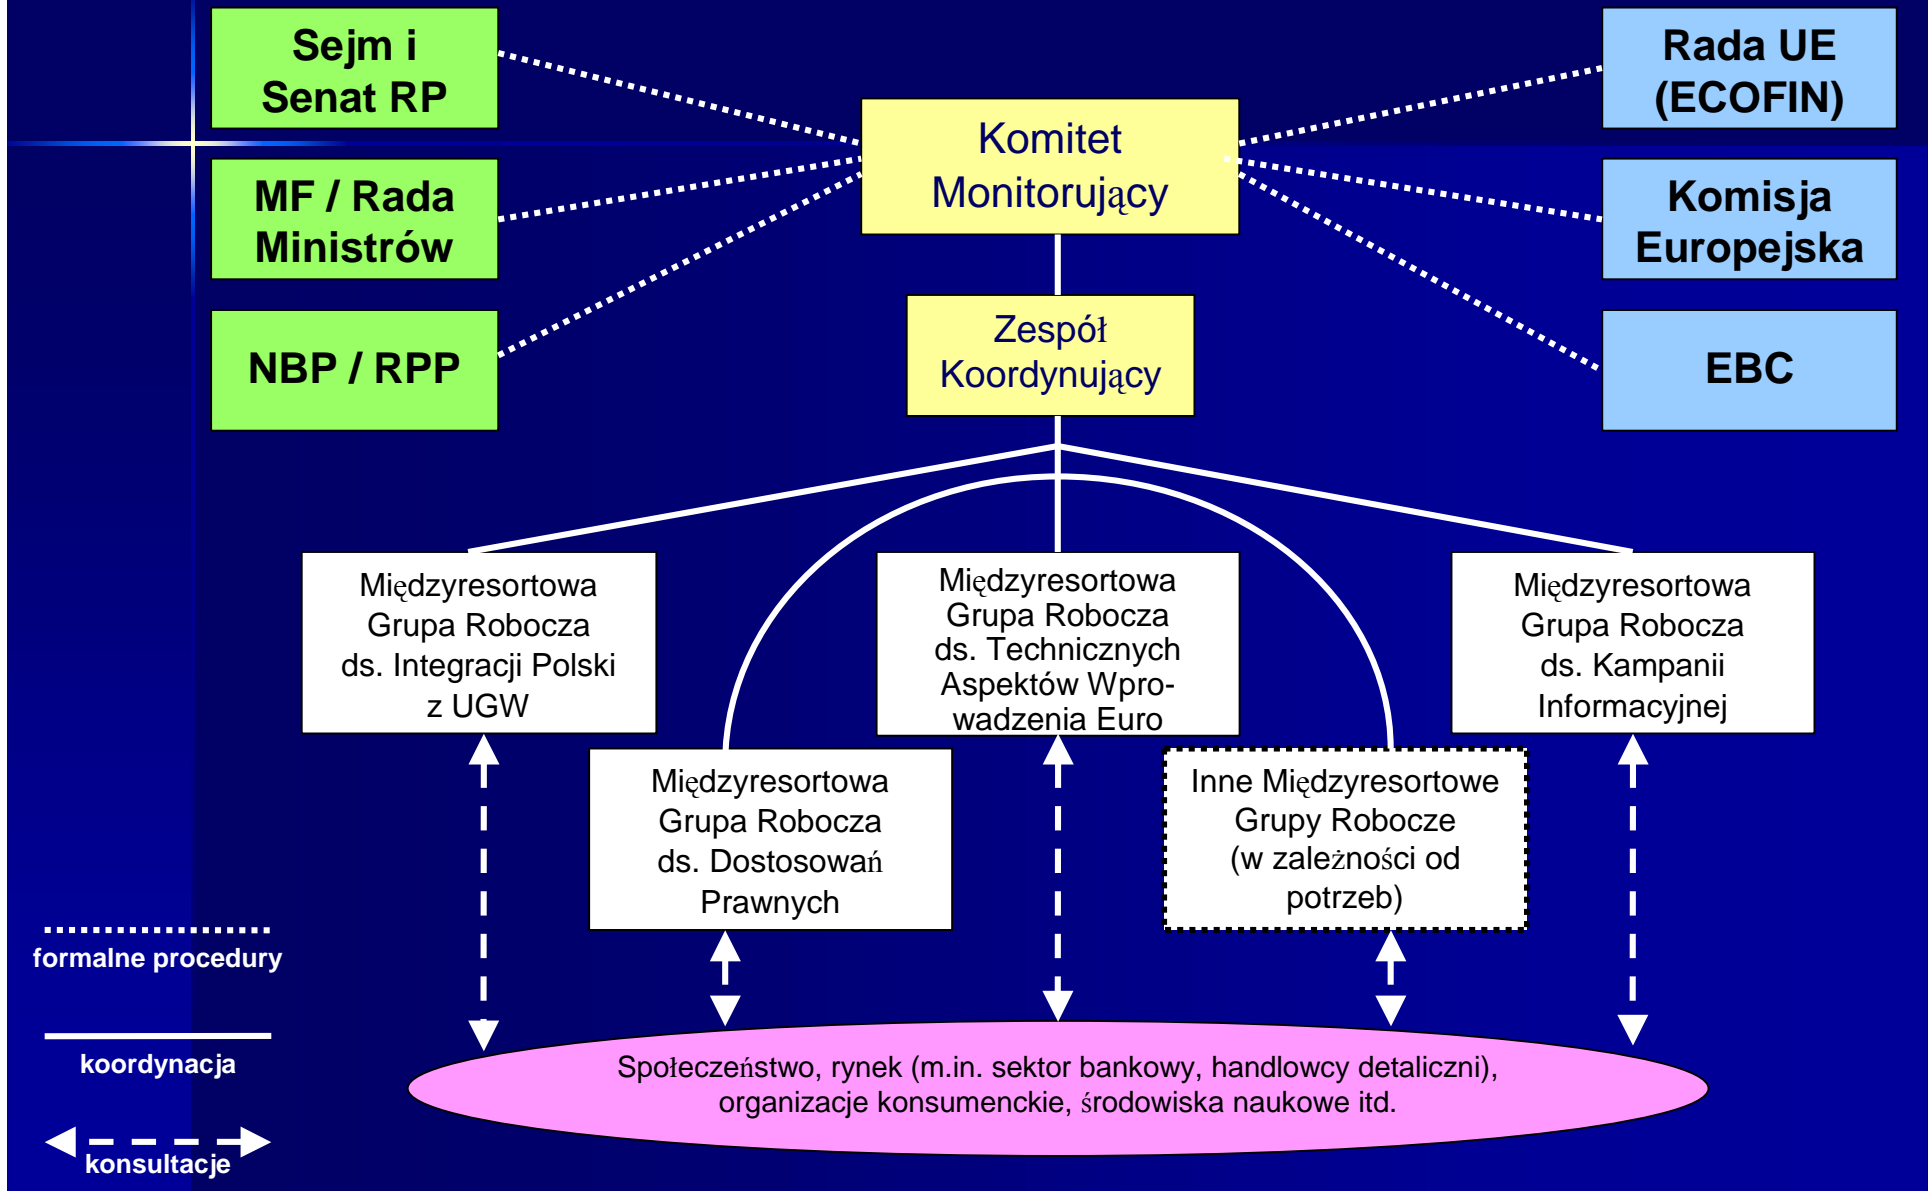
Sejm i Senat RP

MF / Rada Ministrów

NBP / RPP

Komitet Monitorujący

Zespół Koordynujący

Rada UE (ECOFIN)

Komisja Europejska

EBC

Międzyresortowa Grupa Robocza ds. Integracji Polski z UGW

Międzyresortowa Grupa Robocza ds. Technicznych Aspektów Wprowadzenia Euro

Międzyresortowa Grupa Robocza ds. Kampanii Informacyjnej

Międzyresortowa Grupa Robocza ds. Dostosowań Prawnych

Inne Międzyresortowe Grupy Robocze (w zależności od potrzeb)

formalne procedury

koordynacja

konsultacje

Społeczeństwo, rynek (m.in. sektor bankowy, handlowcy detaliczni), organizacje konsumenckie, środowiska naukowe itd.